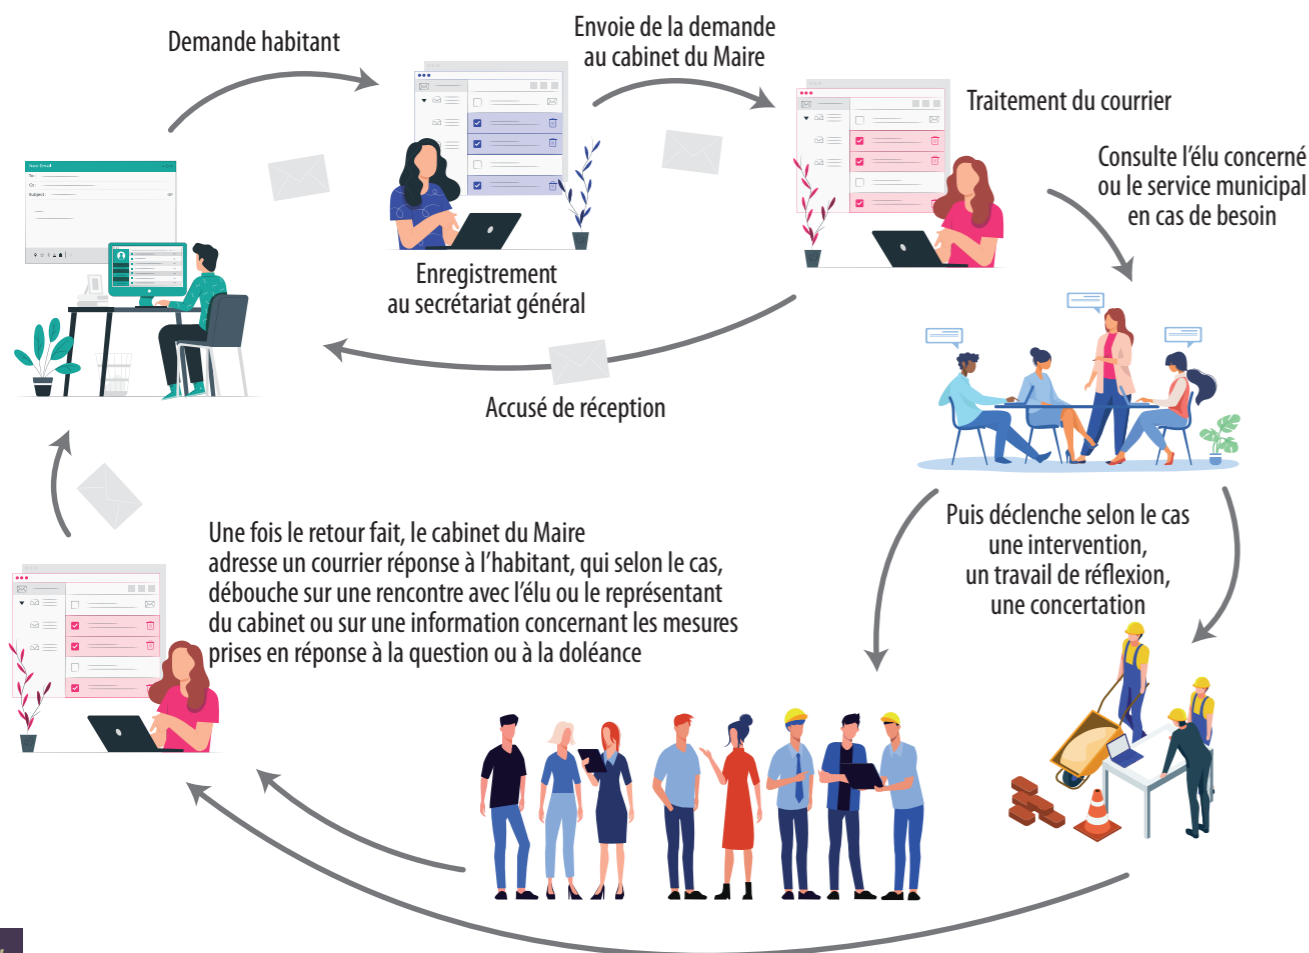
Demande habitant

Envoie de la demande
au cabinet du Maire

Traitement du courrier

Consulte l'élu concerné
ou le service municipal
en cas de besoin

Enregistrement
au secrétariat général

Accusé de réception

Puis déclenche selon le cas
une intervention,
un travail de réflexion,
une concertation

Une fois le retour fait, le cabinet du Maire adresse un courrier réponse à l'habitant, qui selon le cas, débouche sur une rencontre avec l'élu ou le représentant du cabinet ou sur une information concernant les mesures prises en réponse à la question ou à la doléance